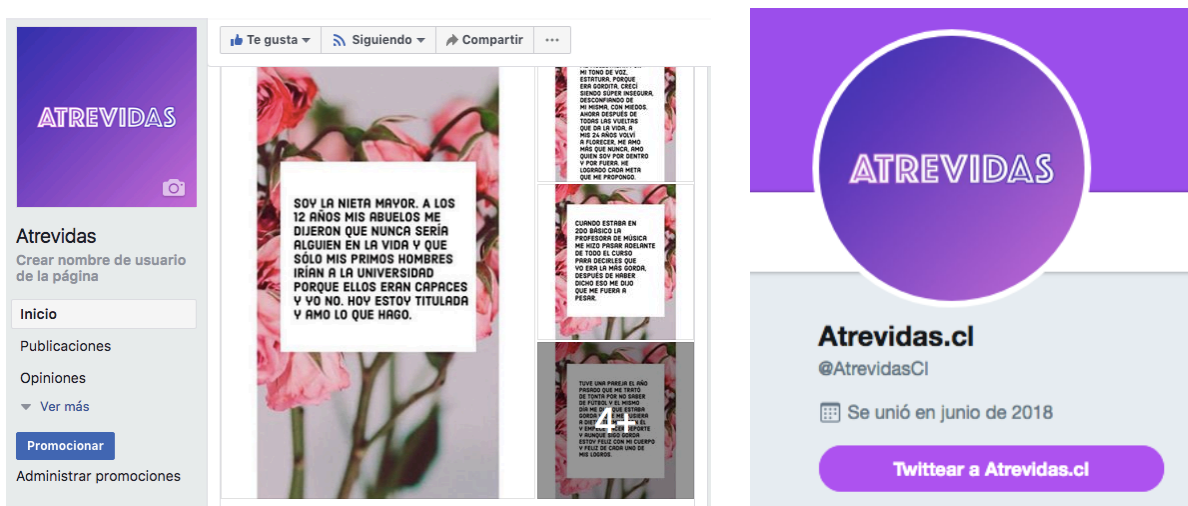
ATREVIDAS

Atrevidas

Crear nombre de usuario de la página

Inicio

Publicaciones

Opiniones

Ver más

Promocionar

Administrar promociones

Te gusta

Siguiendo

Compartir

...

SOY LA NIETA MAYOR. A LOS 12 AÑOS MIS ABUELOS ME DIJERON QUE NUNCA SERÍA ALGUIEN EN LA VIDA Y QUE SÓLO MIS PRIMOS HOMBRES IRÍAN A LA UNIVERSIDAD PORQUE ELLOS ERAN CAPACES Y YO NO. HOY ESTOY TITULADA Y AMO LO QUE HAGO.

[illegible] MI TONO DE VOZ, ESTATURA, PORQUE ERA GORDITA, CRECÍ SIENDO SÚPER INSEGURA, DESCONFIANDO DE MI MISMA, CON MIEDOS. AHORA DESPUÉS DE TODAS LAS VUELTAS QUE DA LA VIDA, A MIS 24 AÑOS VOLVÍ A FLORECER, ME AMO MÁS QUE NUNCA, AMO QUIEN SOY POR DENTRO Y POR FUERA. HE LOGRADO CADA META QUE ME PROPONGO

CUANDO ESTABA EN 2DO BÁSICO LA PROFESORA DE MÚSICA ME HIZO PASAR ADELANTE DE TODO EL CURSO PARA DECIRLES QUE YO ERA LA MÁS GORDA. DESPUÉS DE HABER DICHO ESO ME DIJO QUE ME FUERA A PESAR.

TUVE UNA PAREJA EL AÑO PASADO QUE ME TRATÓ DE TONTA POR NO SABER DE FÚTBOL Y EL MISMO DÍA ME DIJO QUE ESTABA GORDA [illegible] DIETA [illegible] Y EMPECÉ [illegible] DEPORTE Y AUNQUE SIGO GORDA ESTOY FELIZ CON MI CUERPO Y FELIZ DE CADA UNO DE MIS LOGROS.

4+

ATREVIDAS

Atrevidas.cl

@AtrevidasCl

Se unió en junio de 2018

Twittear a Atrevidas.cl